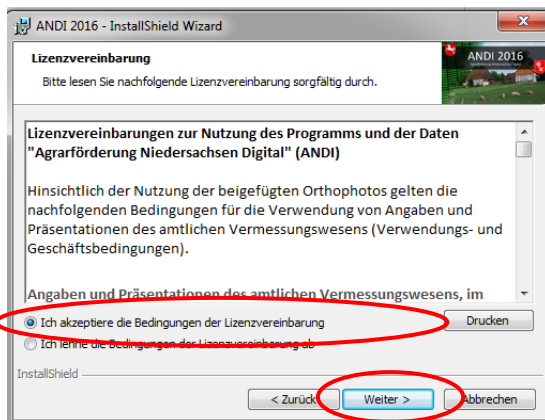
ANDI 2016 - InstallShield Wizard

Lizenzvereinbarung

Bitte lesen Sie nachfolgende Lizenzvereinbarung sorgfältig durch.

ANDI 2016

Lizenzvereinbarungen zur Nutzung des Programms und der Daten "Agrarförderung Niedersachsen Digital" (ANDI)

Hinsichtlich der Nutzung der beigefügten Orthophotos gelten die nachfolgenden Bedingungen für die Verwendung von Angaben und Präsentationen des amtlichen Vermessungswesens (Verwendungs- und Geschäftsbedingungen).

Angaben und Präsentationen des amtlichen Vermessungswesens, im

Ich akzeptiere die Bedingungen der Lizenzvereinbarung

Drucken

Ich lehne die Bedingungen der Lizenzvereinbarung ab

InstallShield

< Zurück

Weiter >

Abbrechen